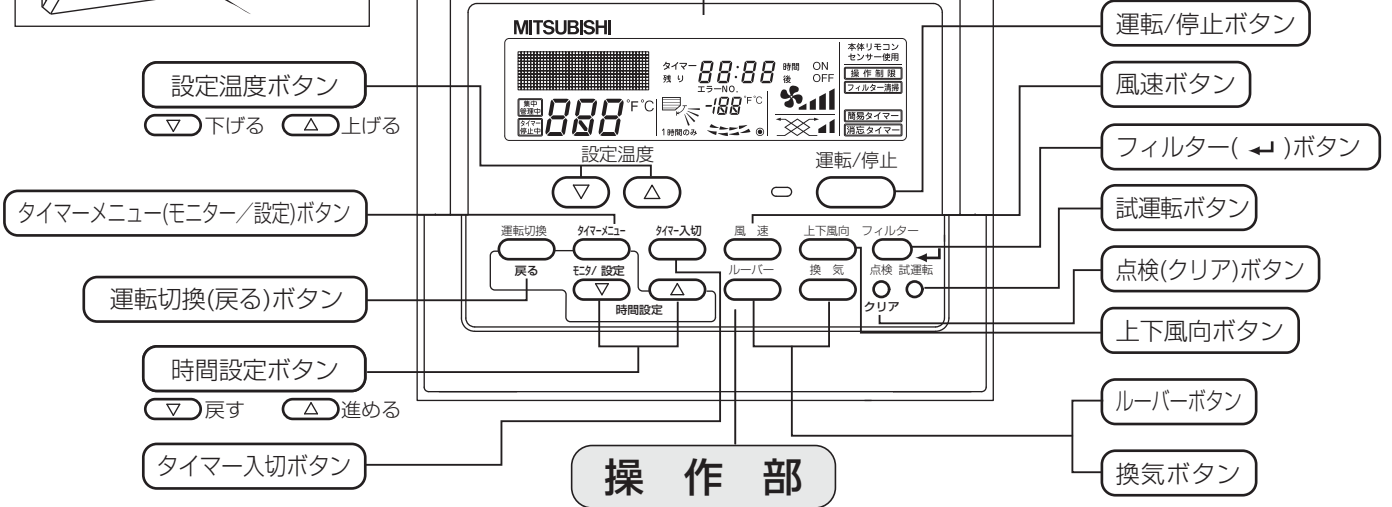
MITSUBISHI

タイマー 残り 88:88 時間 後 ON OFF
本体リモコン センサー使用
操作制限
フィルター清掃
エラーNO.
集中管理中
タイマー停止中
888 °F°C
-188 °F°C
1時間のみ
簡易タイマー
消忘タイマー

設定温度
運転/停止

運転切換 タイマーメニュー タイマー入切 風速 上下風向 フィルター
戻る モニター/設定 ルーバー 換気 点検 試運転
時間設定 クリア

運転/停止ボタン
風速ボタン
フィルター( ↵ )ボタン
試運転ボタン
点検(クリア)ボタン
上下風向ボタン
ルーバーボタン
換気ボタン

設定温度ボタン
▽ 下げる △ 上げる
タイマーメニュー(モニター/設定)ボタン
運転切換(戻る)ボタン
時間設定ボタン
▽ 戻す △ 進める
タイマー入切ボタン

操 作 部